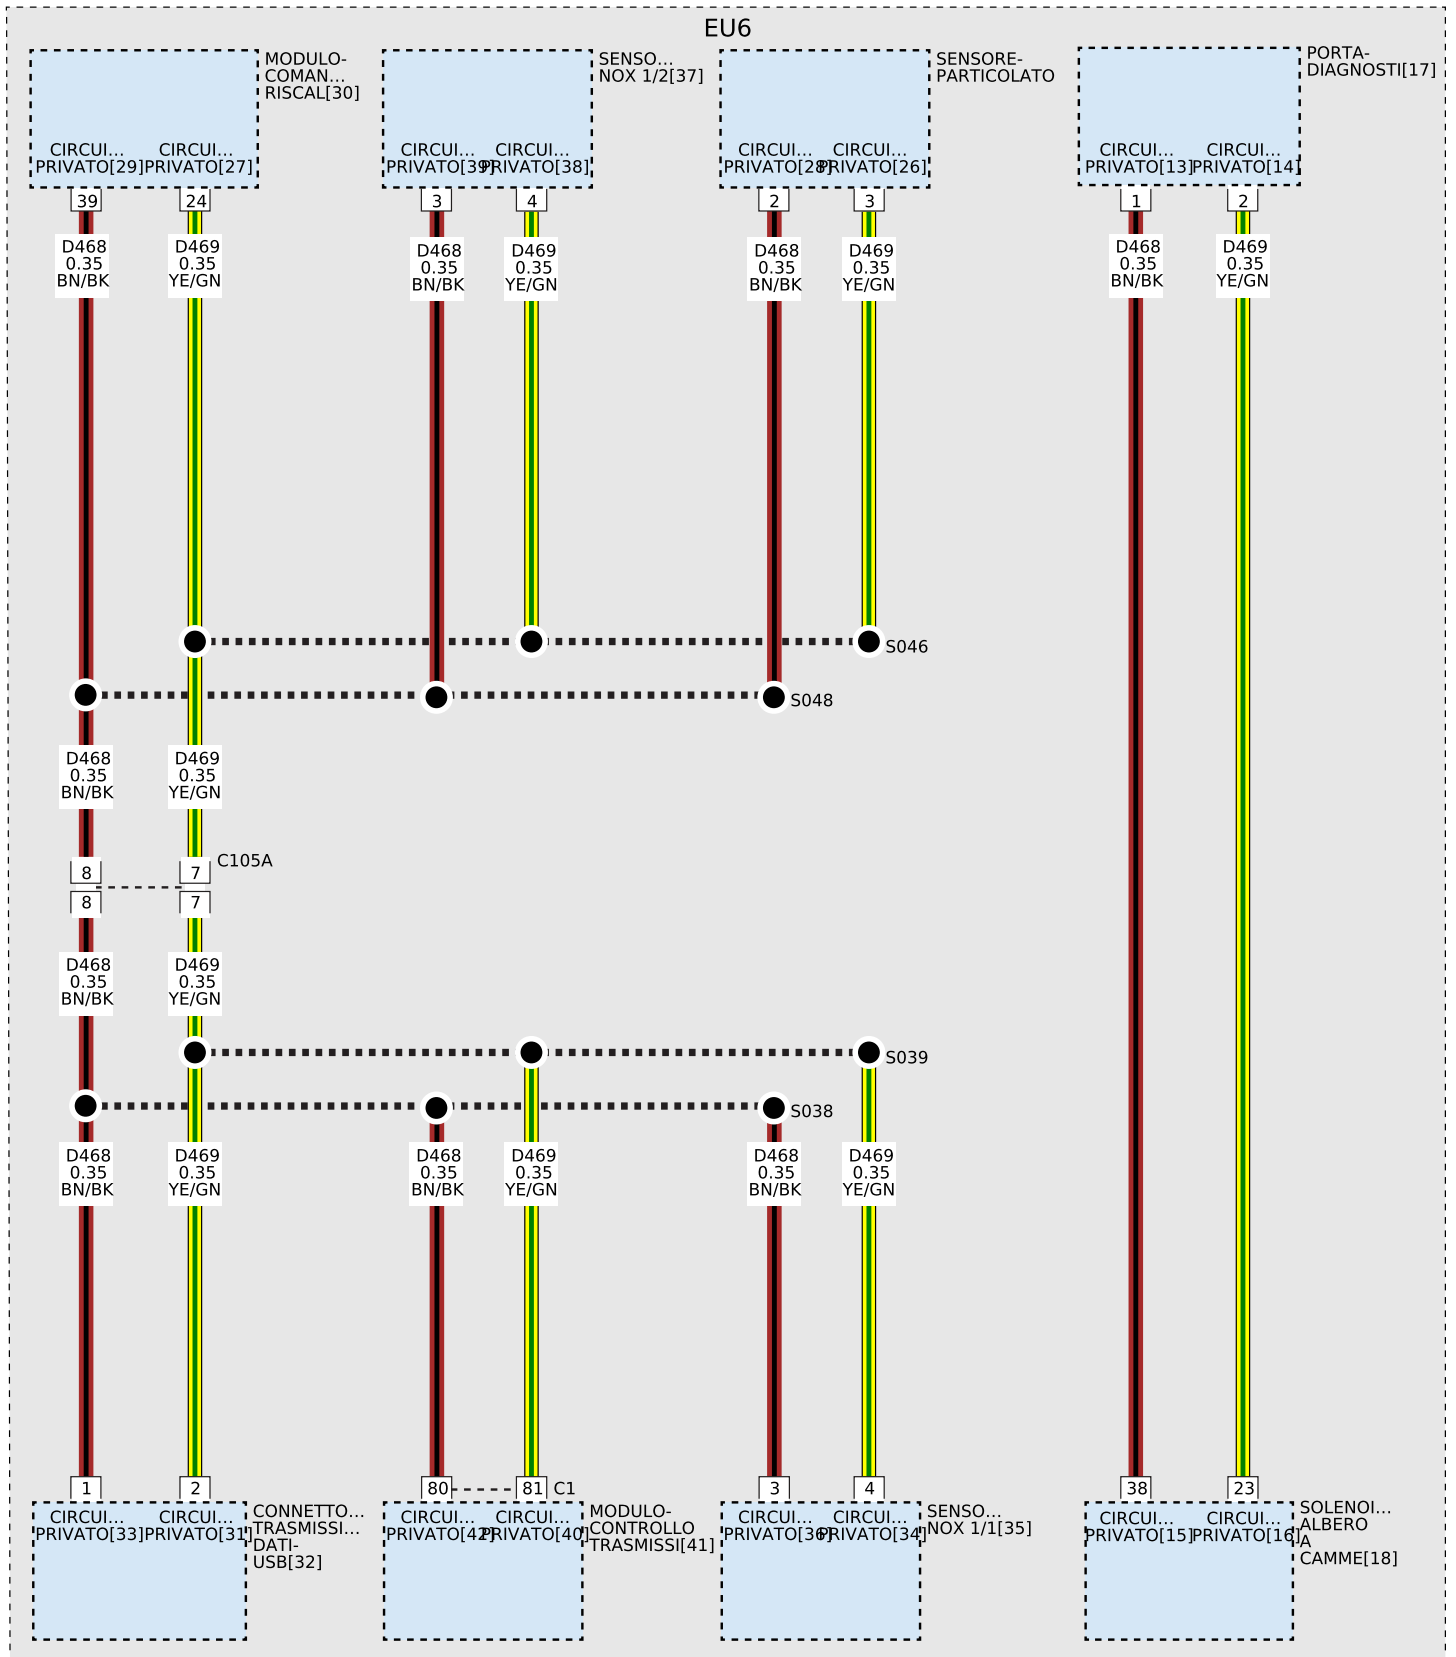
EU6

MODULO-COMAN... RISCAL[30]
CIRCUI... PRIVATO[29]
CIRCUI... PRIVATO[27]

SENSO... NOX 1/2[37]
CIRCUI... PRIVATO[39]
CIRCUI... PRIVATO[38]

SENSORE-PARTICOLATO
CIRCUI... PRIVATO[28]
CIRCUI... PRIVATO[26]

PORTA-DIAGNOSTI[17]
CIRCUI... PRIVATO[13]
CIRCUI... PRIVATO[14]

39
24
3
4
2
3
1
2

D468 0.35 BN/BK
D469 0.35 YE/GN
D468 0.35 BN/BK
D469 0.35 YE/GN
D468 0.35 BN/BK
D469 0.35 YE/GN
D468 0.35 BN/BK
D469 0.35 YE/GN

S046
S048

D468 0.35 BN/BK
D469 0.35 YE/GN

8
7
C105A
8
7

D468 0.35 BN/BK
D469 0.35 YE/GN

S039
S038

D468 0.35 BN/BK
D469 0.35 YE/GN
D468 0.35 BN/BK
D469 0.35 YE/GN
D468 0.35 BN/BK
D469 0.35 YE/GN

1
2
80
81
C1
3
4
38
23

CIRCUI... PRIVATO[33]
CIRCUI... PRIVATO[31]
CONNETTO... TRASMISSI... DATI-USB[32]

CIRCUI... PRIVATO[42]
CIRCUI... PRIVATO[40]
MODULO-CONTROLLO TRASMISSI[41]

CIRCUI... PRIVATO[36]
CIRCUI... PRIVATO[34]
SENSO... NOX 1/1[35]

CIRCUI... PRIVATO[15]
CIRCUI... PRIVATO[16]
SOLENOI... ALBERO A CAMME[18]